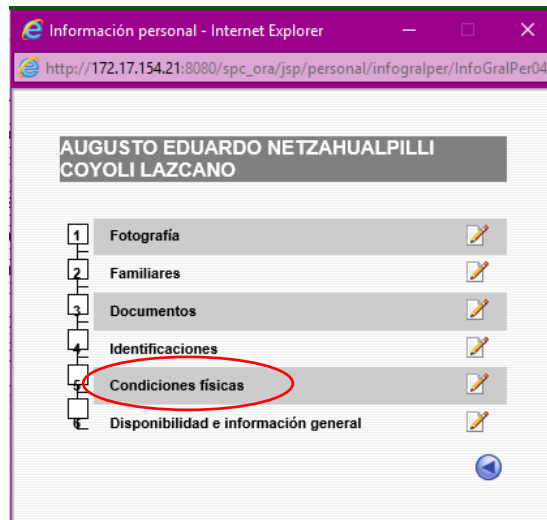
Información personal - Internet Explorer

http://172.17.154.21:8080/spc_ora/jsp/personal/infogralper/InfoGralPer04

AUGUSTO EDUARDO NETZAHUALPILLI COYOLI LAZCANO

1 Fotografía
2 Familiares
3 Documentos
4 Identificaciones
5 Condiciones físicas
6 Disponibilidad e información general